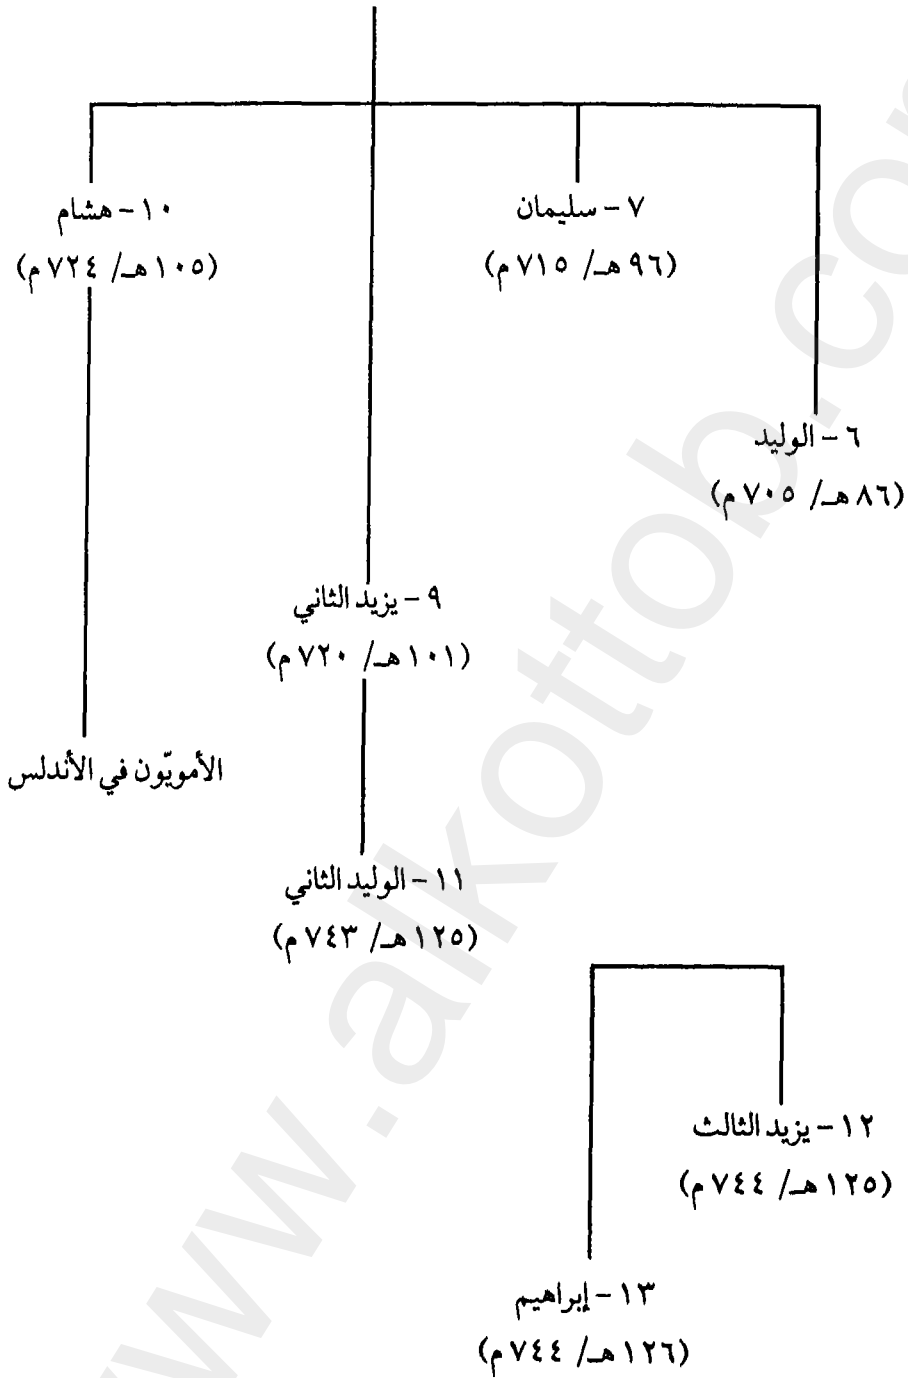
٧ – سليمان
(٩٦ هـ/ ٧١٥ م)

١٠ – هشام
(١٠٥ هـ/ ٧٢٤ م)

٦ – الوليد
(٨٦ هـ/ ٧٠٥ م)

٩ – يزيد الثاني
(١٠١ هـ/ ٧٢٠ م)

الأمويّون في الأندلس

١١ – الوليد الثاني
(١٢٥ هـ/ ٧٤٣ م)

١٢ – يزيد الثالث
(١٢٥ هـ/ ٧٤٤ م)

١٣ – إبراهيم
(١٢٦ هـ/ ٧٤٤ م)

www.alkottob.com